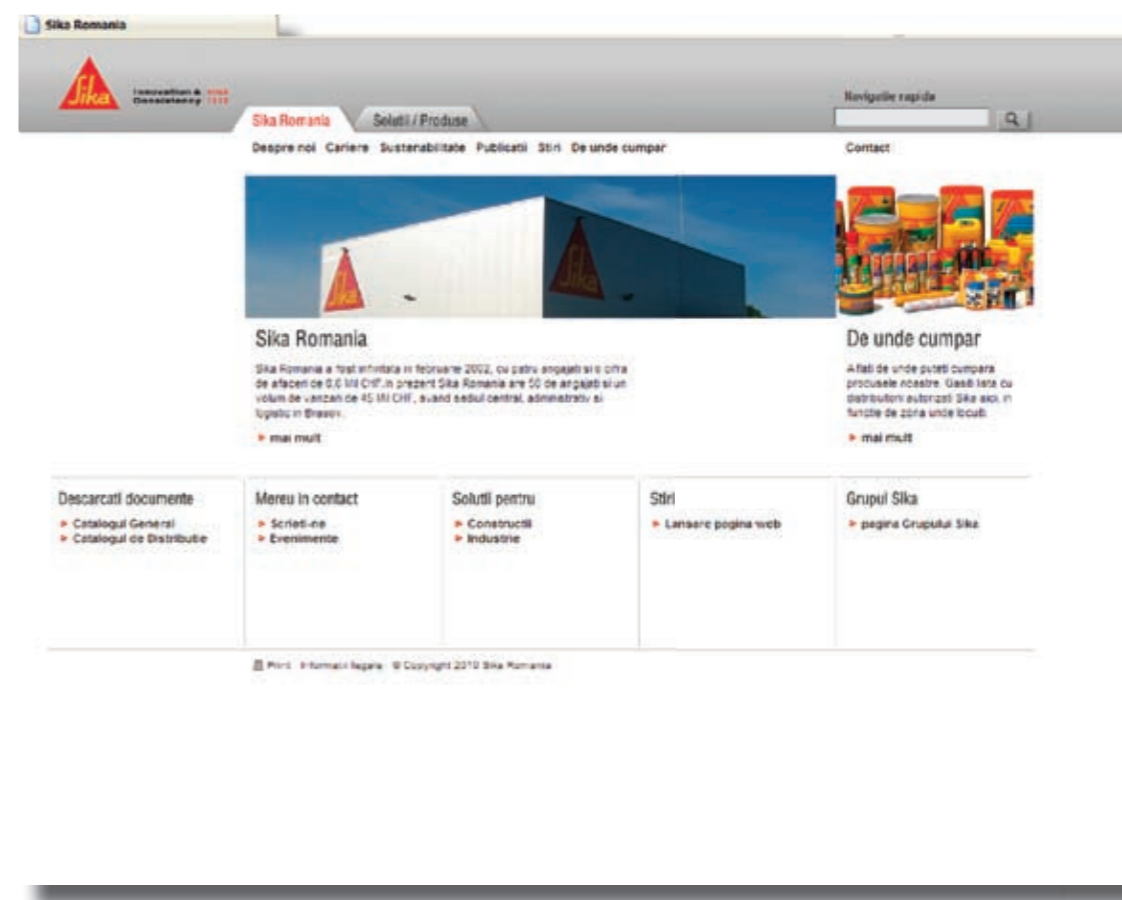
Sika Romania

Sika

Innovation & since Consistency 1910

Navigatie rapida

Sika Romania

Solutii / Produse

Despre noi Cariere Sustenabilitate Publicatii Stiri De unde cumpar

Contact

Sika Romania

Sika Romania a fost infiintata in februarie 2002, cu patru angajati si o cifra de afaceri de 0,6 Mil CHF. In prezent Sika Romania are 50 de angajati si un volum de vanzari de 45 Mil CHF, avand sediul central, administrativ si logistic in Brasov.

▸ mai mult

De unde cumpar

Aflati de unde puteti cumpara produsele noastre. Gasiti lista cu distribuitori autorizati Sika aici, in functie de zona unde locuiti.

▸ mai mult

Descarcati documente

▸ Catalogul General
▸ Catalogul de Distributie

Mereu in contact

▸ Scrieti-ne
▸ Evenimente

Solutii pentru

▸ Constructii
▸ Industrie

Stiri

▸ Lansare pagina web

Grupul Sika

▸ pagina Grupului Sika

Print Informatii legale © Copyright 2010 Sika Romania